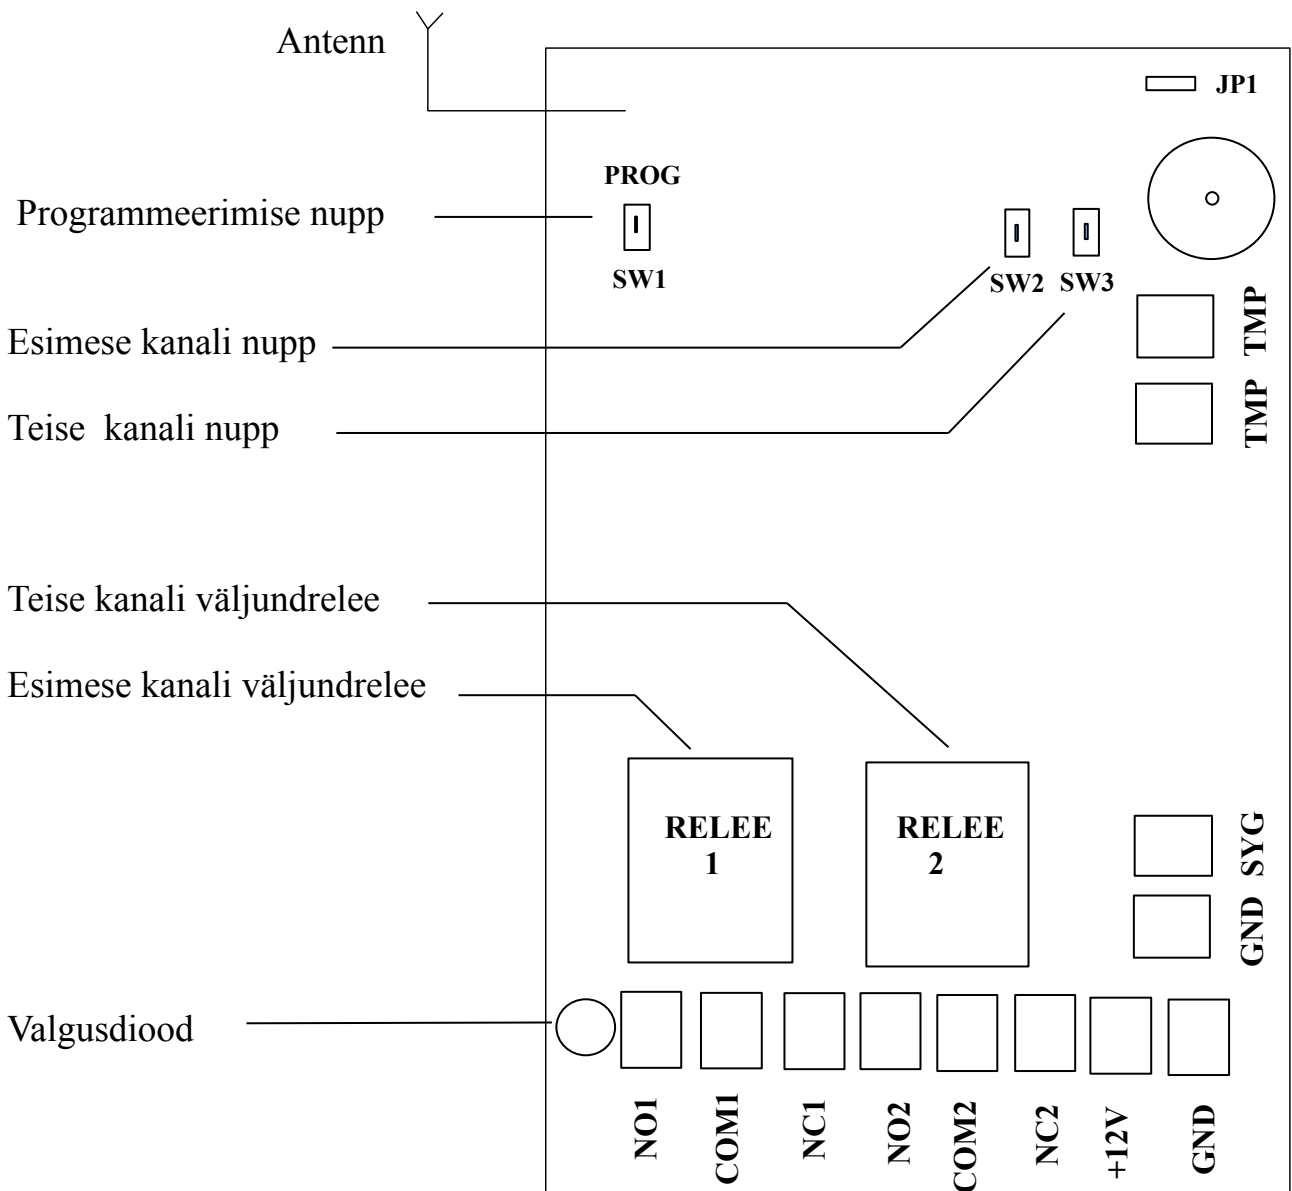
Antenn

JP1

PROG

Programmeerimise nupp

SW1

SW2 SW3

Esimese kanali nupp

Teise kanali nupp

TMP TMP

TMP

Teise kanali väljundrelee

Esimese kanali väljundrelee

RELEE 1

RELEE 2

GND SYG

Valgusdiood

NO1

COM1

NC1

NO2

COM2

NC2

+12V

GND